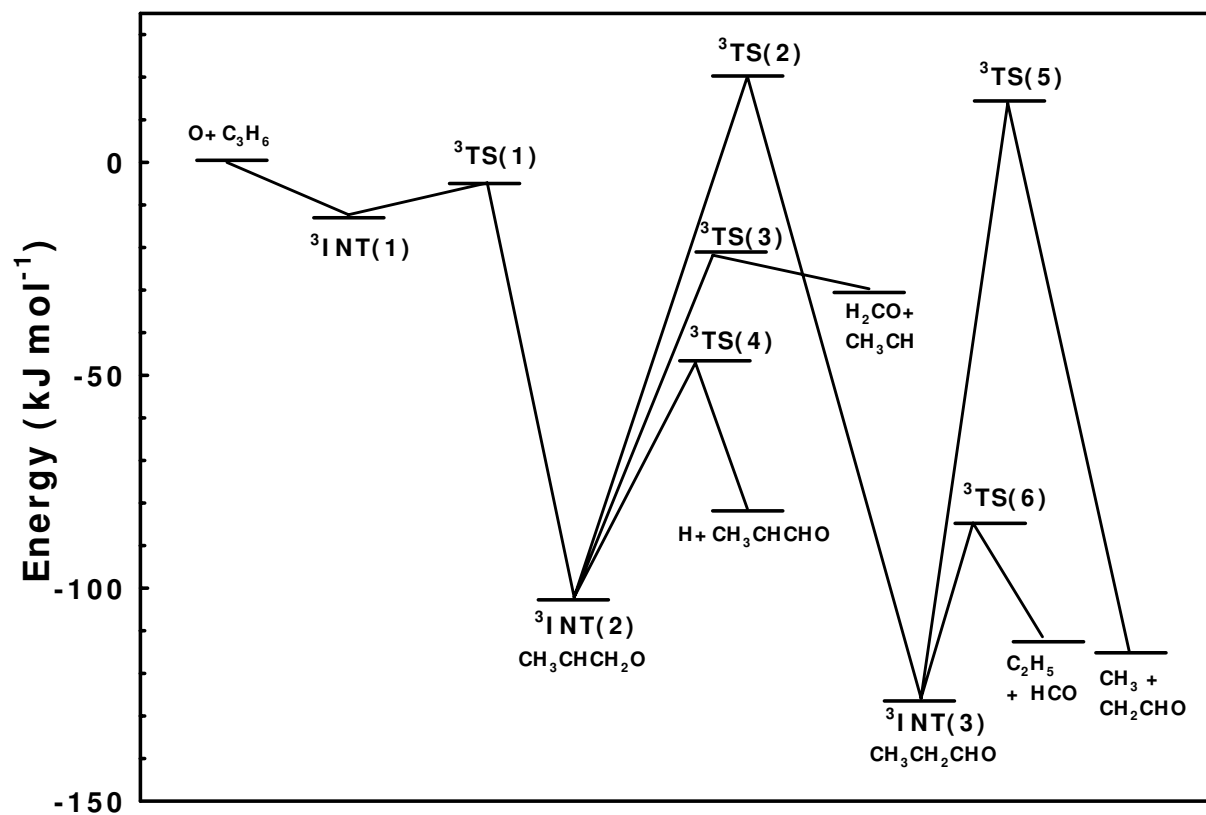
Energy (kJ mol$^{-1}$)

0

-50

-100

-150

O+ $C_3H_6$

$^3$INT(1)

$^3$TS(1)

$^3$TS(2)

$^3$TS(3)

$H_2CO$+ $CH_3CH$

$^3$TS(4)

H+ $CH_3CHCHO$

$^3$INT(2) $CH_3CHCH_2O$

$^3$TS(5)

$^3$TS(6)

$C_2H_5$ + HCO

$CH_3$ + $CH_2CHO$

$^3$INT(3) $CH_3CH_2CHO$